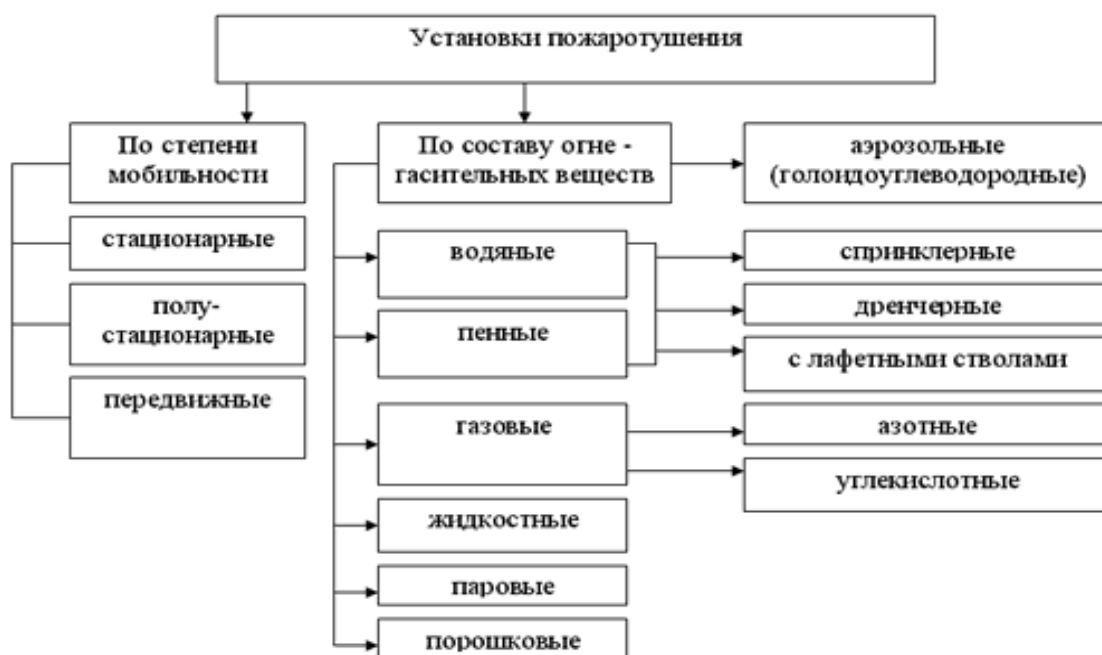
Установки пожаротушения

По степени мобильности

стационарные

полу-стационарные

передвижные

По составу огне - гасительных веществ

аэрозольные (голондоутлеводородные)

водяные

пенные

газовые

жидкостные

паровые

порошковые

спринклерные

дренчерные

с лафетными стволами

азотные

углекислотные